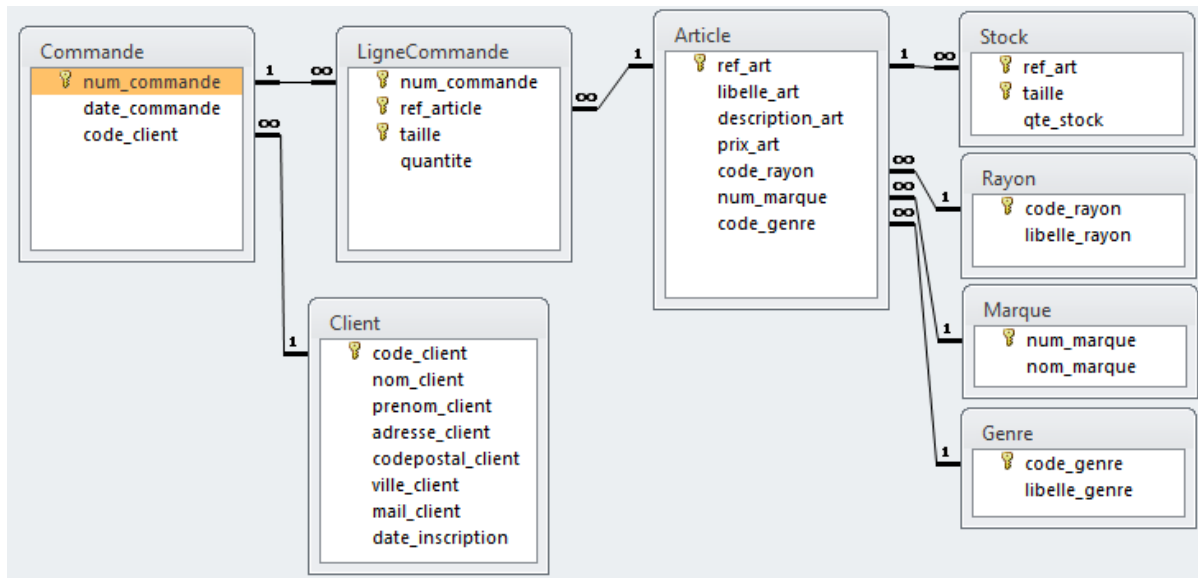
Commande
num_commande
date_commande
code_client

1
∞

LigneCommande
num_commande
ref_article
taille
quantite

∞
1

Article
ref_art
libelle_art
description_art
prix_art
code_rayon
num_marque
code_genre

1
∞

Stock
ref_art
taille
qte_stock

∞
1

Rayon
code_rayon
libelle_rayon

∞
1

Marque
num_marque
nom_marque

∞
1

Genre
code_genre
libelle_genre

∞
1

Client
code_client
nom_client
prenom_client
adresse_client
codepostal_client
ville_client
mail_client
date_inscription